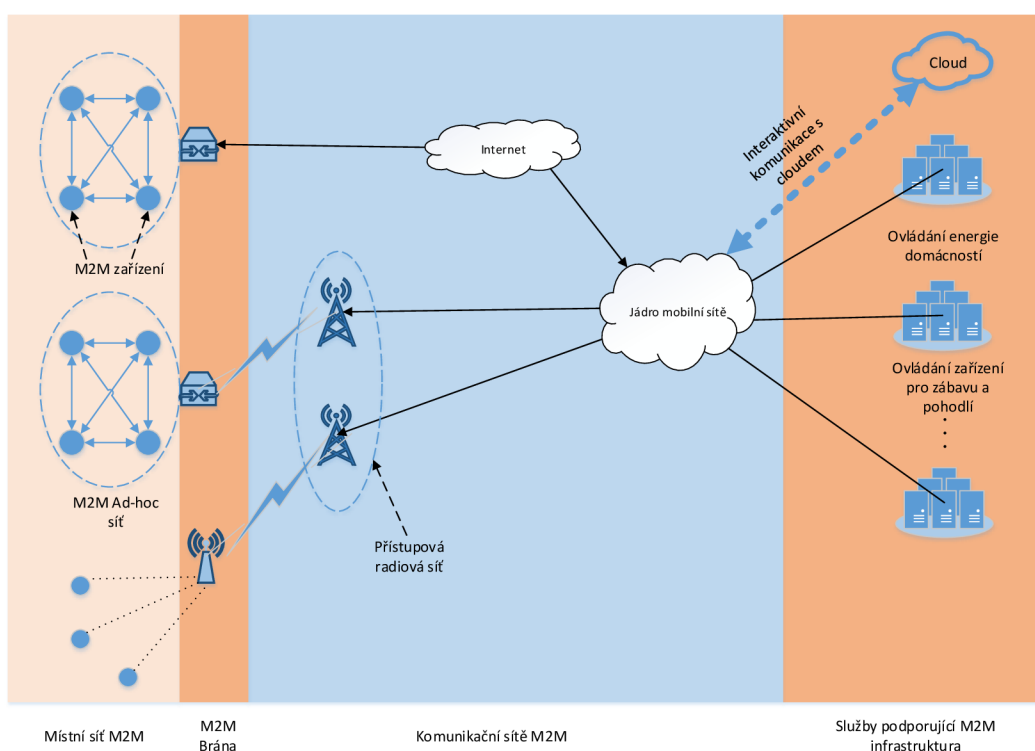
Cloud

Interaktivní komunikace s cloudem

Internet

Jádro mobilní sítě

M2M zařízení

M2M Ad-hoc síť

Ovládání energie domácností

Ovládání zařízení pro zábavu a pohodlí

Přístupová radiová síť

Místní síť M2M

M2M Brána

Komunikační sítě M2M

Služby podporující M2M infrastruktura